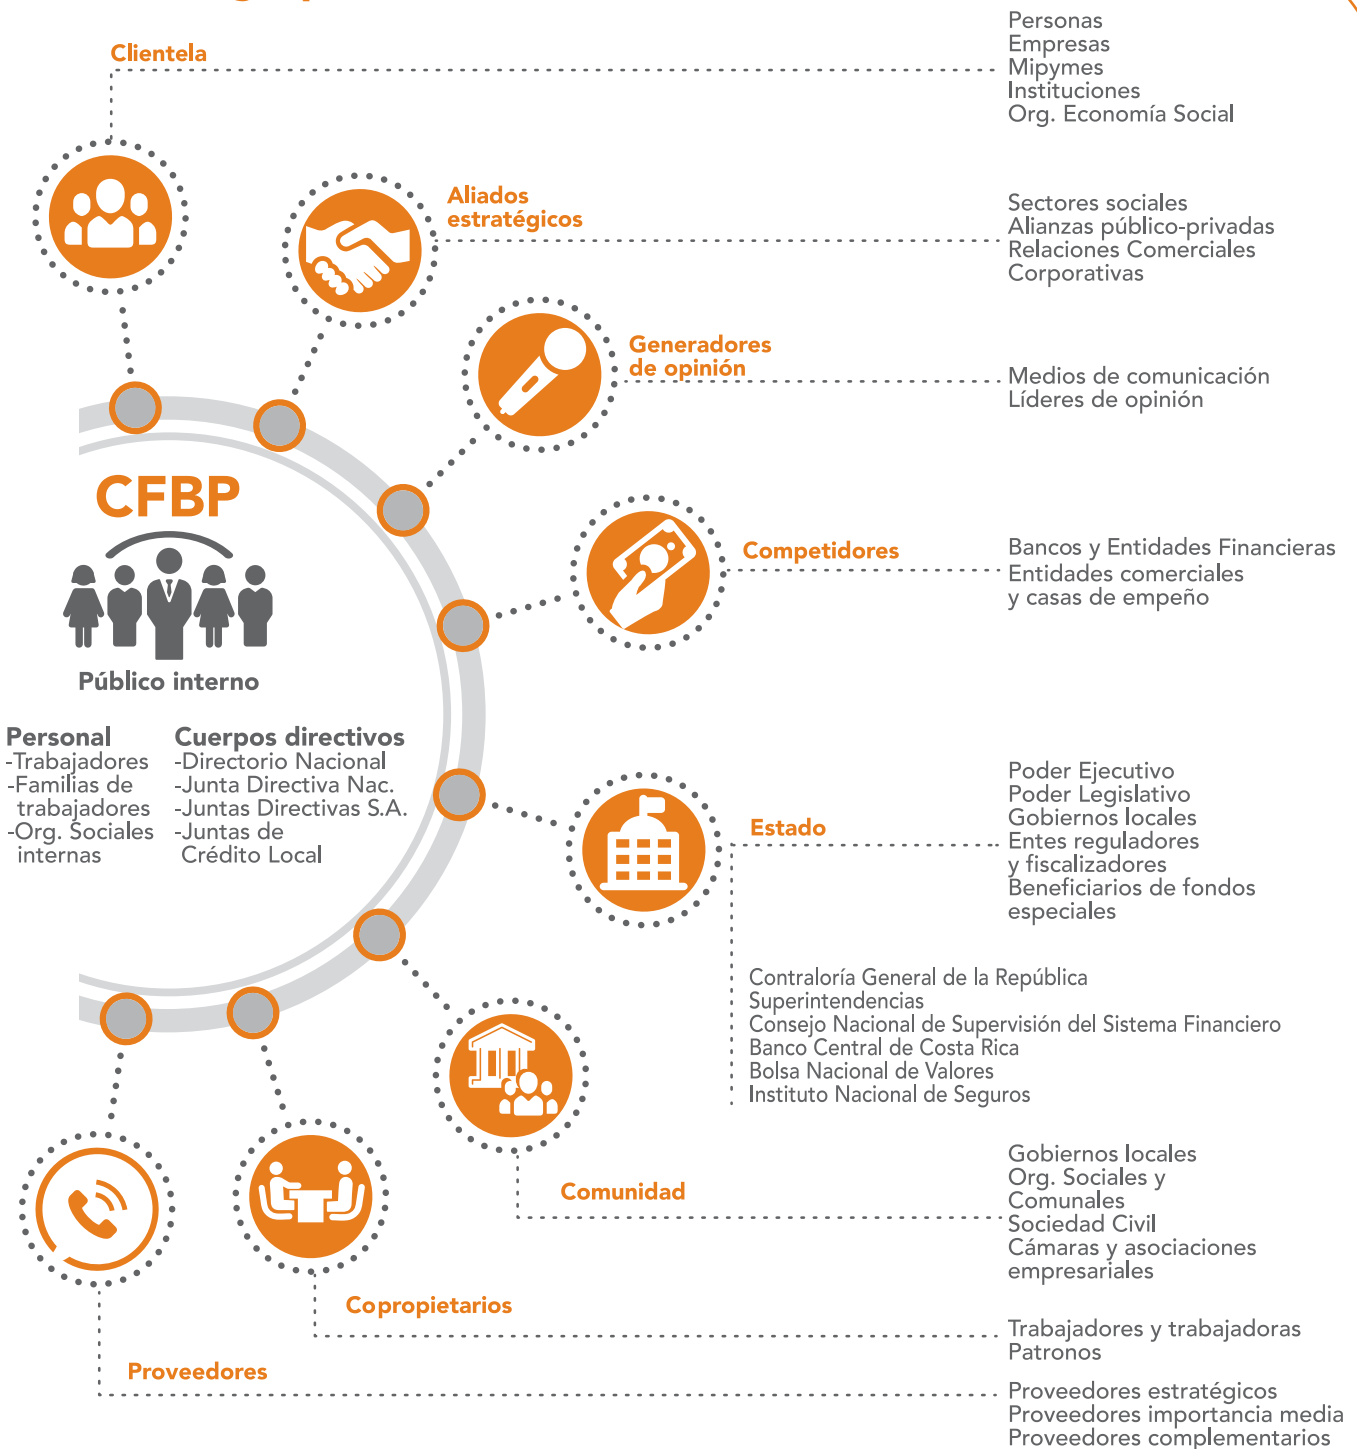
Clientela

Personas
Empresas
Mipymes
Instituciones
Org. Economía Social

Aliados estratégicos

Sectores sociales
Alianzas público-privadas
Relaciones Comerciales
Corporativas

Generadores de opinión

Medios de comunicación
Líderes de opinión

CFBP

Público interno

Competidores

Bancos y Entidades Financieras
Entidades comerciales
y casas de empeño

Personal
-Trabajadores
-Familias de trabajadores
-Org. Sociales internas

Cuerpos directivos
-Directorio Nacional
-Junta Directiva Nac.
-Juntas Directivas S.A.
-Juntas de Crédito Local

Estado

Poder Ejecutivo
Poder Legislativo
Gobiernos locales
Entes reguladores
y fiscalizadores
Beneficiarios de fondos especiales

Contraloría General de la República
Superintendencias
Consejo Nacional de Supervisión del Sistema Financiero
Banco Central de Costa Rica
Bolsa Nacional de Valores
Instituto Nacional de Seguros

Comunidad

Gobiernos locales
Org. Sociales y Comunales
Sociedad Civil
Cámaras y asociaciones empresariales

Copropietarios

Trabajadores y trabajadoras
Patronos

Proveedores

Proveedores estratégicos
Proveedores importancia media
Proveedores complementarios